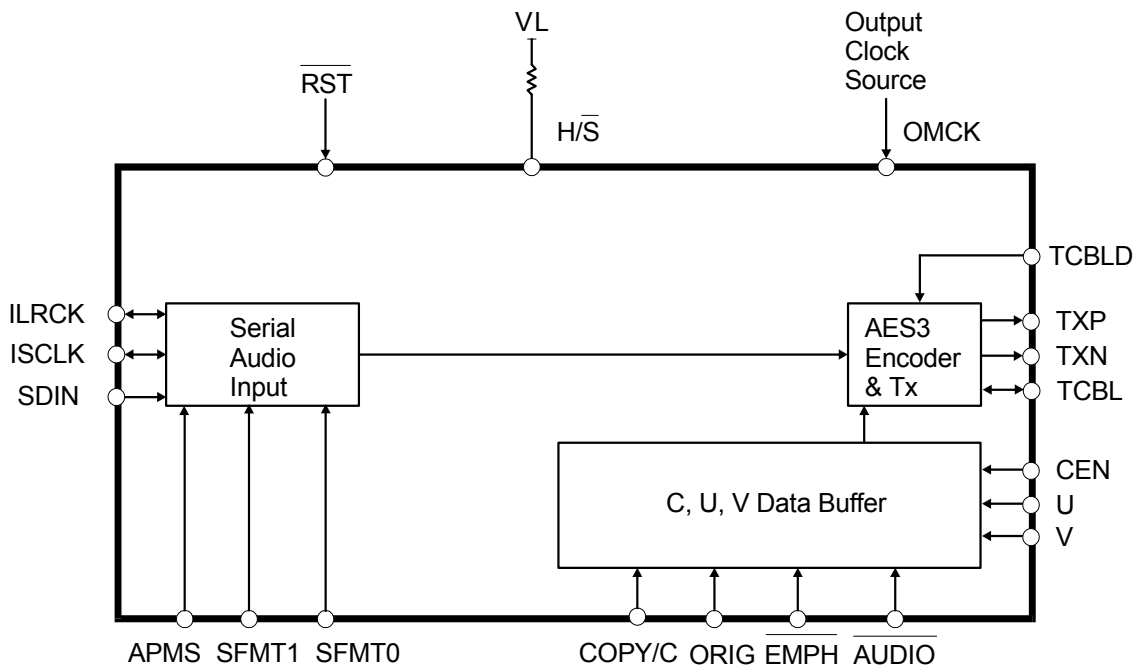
VL

Output Clock Source

$\overline{RST}$

H/$\overline{S}$

OMCK

TCBLD

ILRCK

ISCLK

SDIN

Serial Audio Input

AES3 Encoder & Tx

TXP

TXN

TCBL

CEN

U

V

C, U, V Data Buffer

APMS SFMT1 SFMT0

COPY/C ORIG $\overline{EMPH}$ $\overline{AUDIO}$